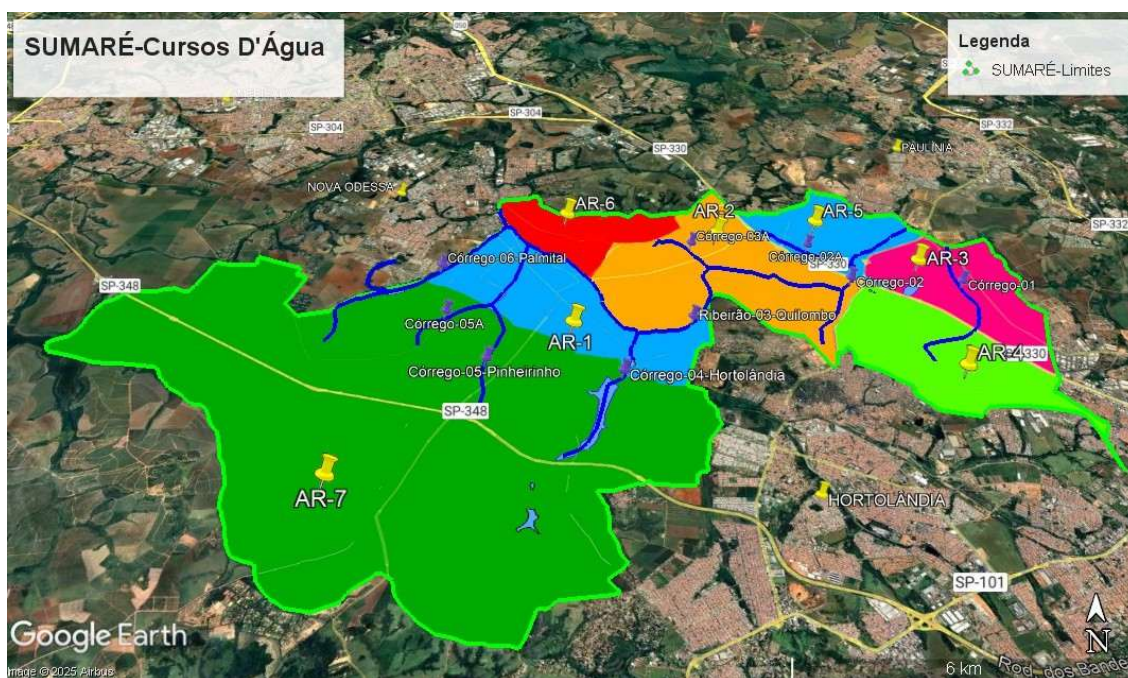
SUMARÉ-Cursos D'Água

Legenda
SUMARÉ-Limites

SP-304
SP-304
SP-330
SP-332
PAULINIA
NOVA ODESSA
SP-332
AR-6
AR-2
AR-5
Córrego-03A
Córrego-06 Palmital
Córrego-02A
SP-330
AR-3
Córrego-02
Córrego-01
SP-348
Córrego-05A
AR-1
Ribeirão-03-Quilombo
AR-4
330
Córrego-05-Pinheirinho
Córrego-04-Hortolândia
SP-348
AR-7
HORTOLÂNDIA
SP-101
Google Earth
Image © 2025 Airbus
6 km
N
Rod. dos Bande